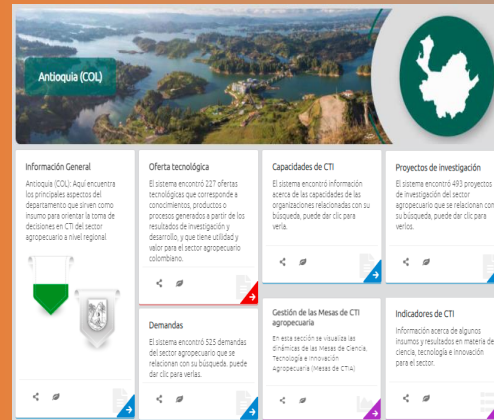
Antioquia (COL)

Información General

Antioquia (COL): Aquí encuentra los principales aspectos del departamento que sirven como insumo para orientar la toma de decisiones en CTI del sector agropecuario a nivel regional

Oferta tecnológica

El sistema encontró 227 ofertas tecnológicas que corresponde a conocimientos, productos o procesos generados a partir de los resultados de investigación y desarrollo, y que tiene utilidad y valor para el sector agropecuario colombiano.

Capacidades de CTI

El sistema encontró información acerca de las capacidades de las organizaciones relacionadas con su búsqueda, puede dar clic para verla.

Proyectos de investigación

El sistema encontró 493 proyectos de investigación del sector agropecuario que se relacionan con su búsqueda, puede dar clic para verlos.

Demandas

El sistema encontró 525 demandas del sector agropecuario que se relacionan con su búsqueda, puede dar clic para verlas.

Gestión de las Mesas de CTI agropecuaria

En esta sección se visualiza las dinámicas de las Mesas de Ciencia, Tecnología e Innovación Agropecuaria (Mesas de CTIA)

Indicadores de CTI

Información acerca de algunos insumos y resultados en materia de ciencia, tecnología e innovación para el sector.